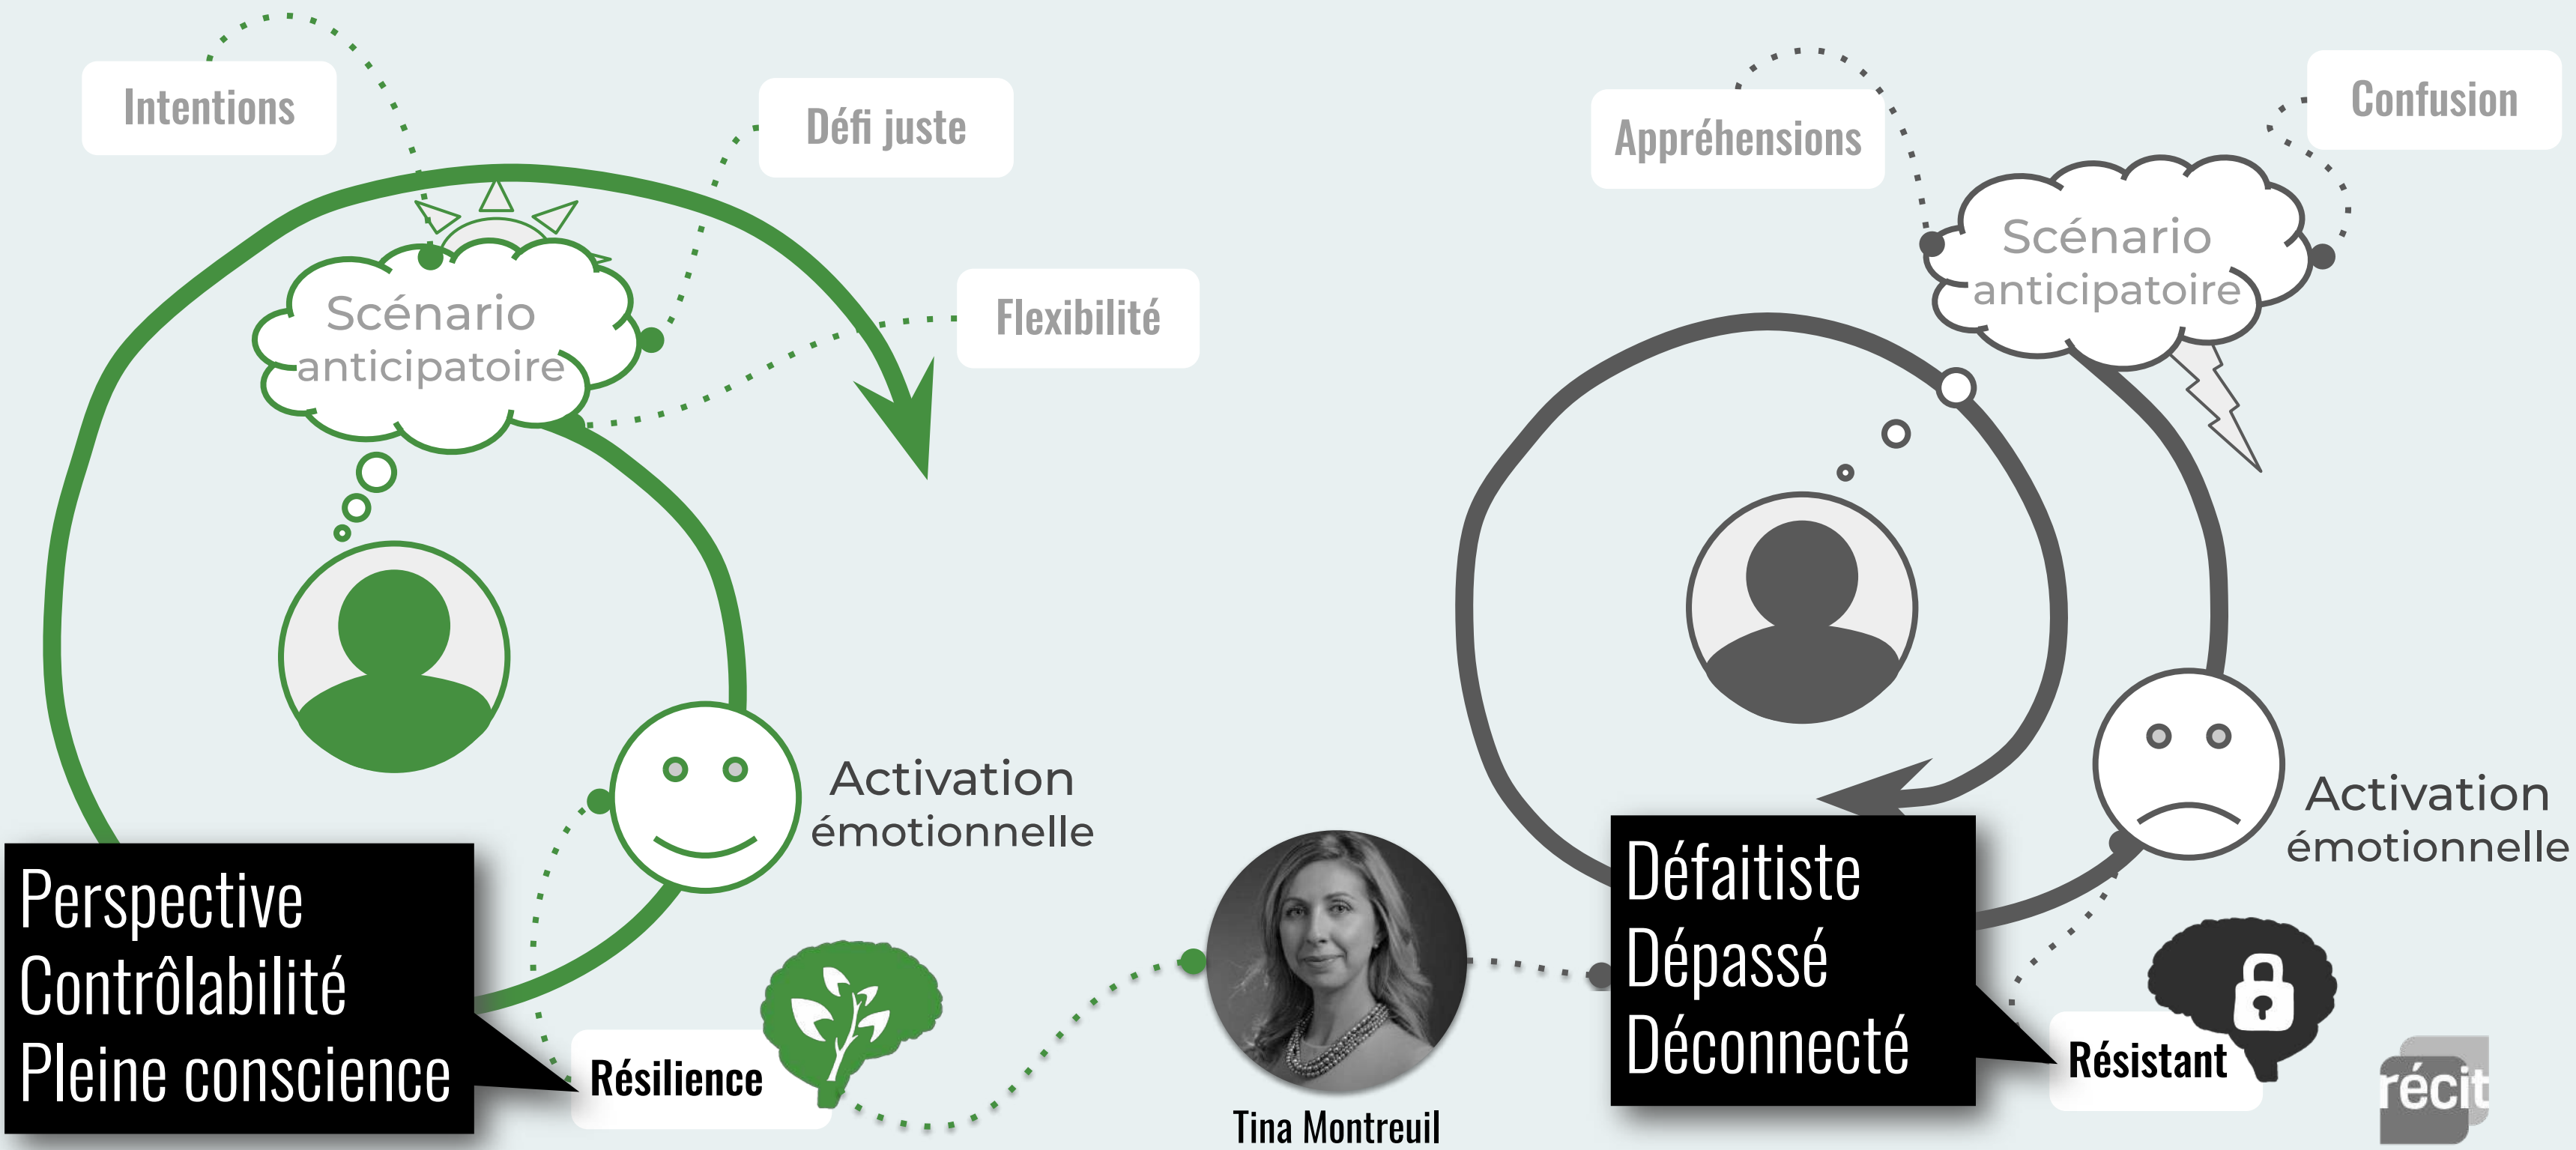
Intentions

Défi juste

Flexibilité

Scénario anticipatoire

Activation émotionnelle

Perspective
Contrôlabilité
Pleine conscience

Résilience

Tina Montreuil

Appréhensions

Confusion

Scénario anticipatoire

Activation émotionnelle

Défaitiste
Dépassé
Déconnecté

Résistant

récit